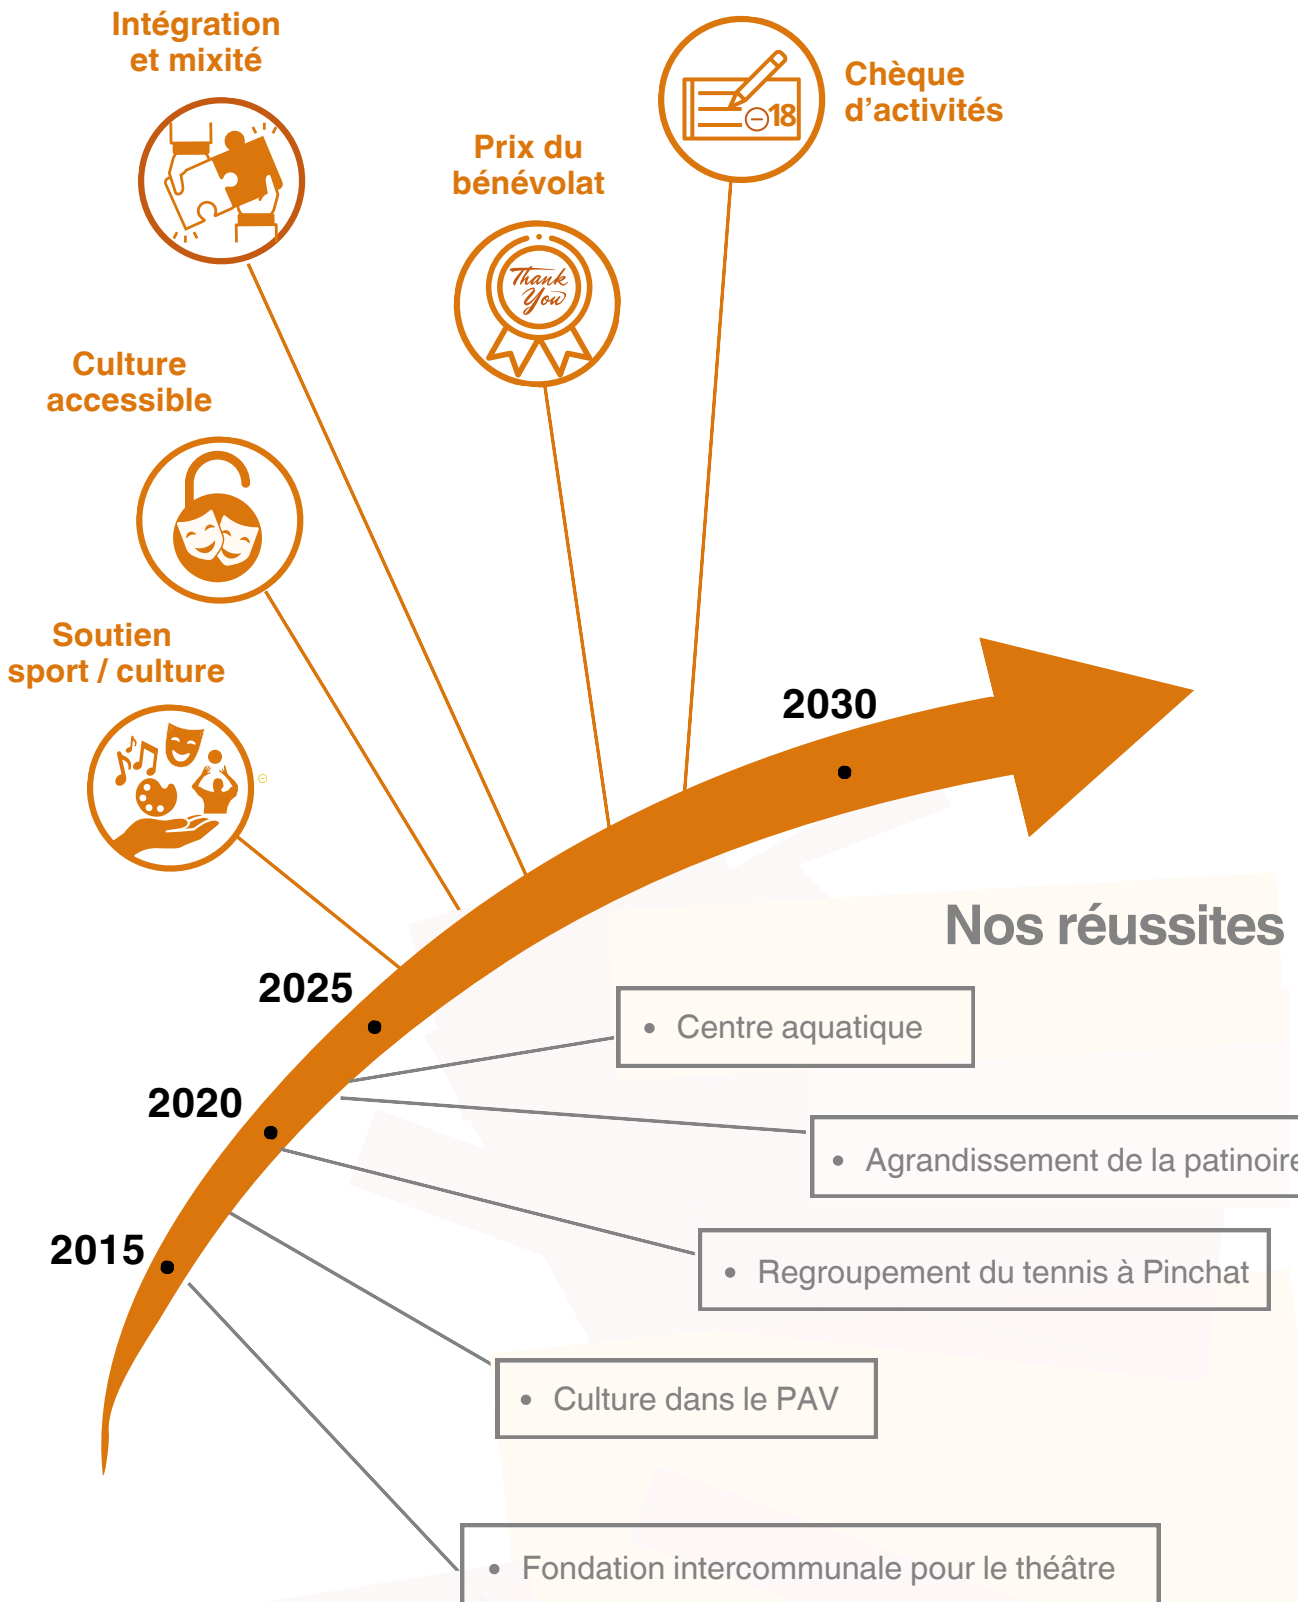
Intégration et mixité

Chèque d'activités

Prix du bénévolat

Thank You

Culture accessible

Soutien sport / culture

2030

2025

2020

2015

Nos réussites

• Centre aquatique

• Agrandissement de la patinoire

• Regroupement du tennis à Pinchat

• Culture dans le PAV

• Fondation intercommunale pour le théâtre